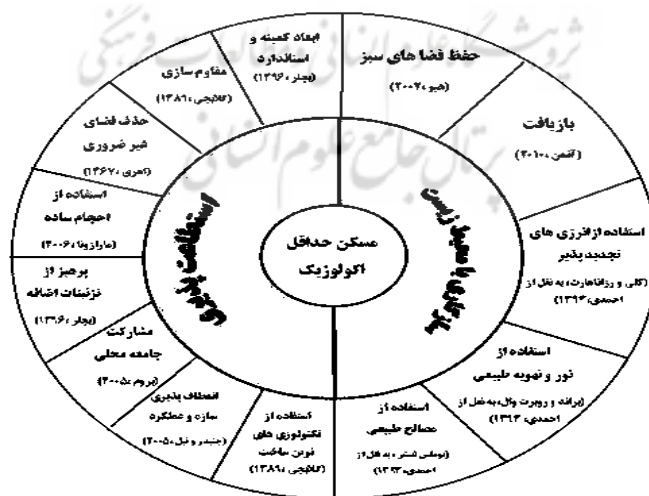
مسکن حداقل اکولوژیک

ابعاد کمینه و استاندارد (بیلر، ۱۳۹۶)

حفظ فضا های سبز (هیو، ۲۰۰۴)

بازیافت (آلمن، ۲۰۱۰)

استفاده از انرژی های تجدید پذیر (کلی و رزافاهارت، به نقل از احمدی، ۱۳۹۳)

استفاده از نور و تهویه طبیعی (برانه و روبرت ویل، به نقل از احمدی، ۱۳۹۳)

استفاده از مصالح طبیعی (توماس شتر، به نقل از احمدی، ۱۳۹۳)

استفاده از تکنولوژی های نوین ساخت (قلیچی، ۱۳۸۹)

انعطاف پذیری سازه و عملکرد (جنیدر و تیل، ۲۰۰۵)

مشارکت جامعه محلی (بروم، ۲۰۰۵)

پرهیز از تزئینات اضافه (بیلر، ۱۳۹۶)

استفاده از احجام ساده (مارازوتا، ۲۰۰۶)

حذف فضای غیر ضروری (امری، ۱۳۶۷)

مقاوم سازی (قلیچی، ۱۳۸۱)

استطاعت پذیری

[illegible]